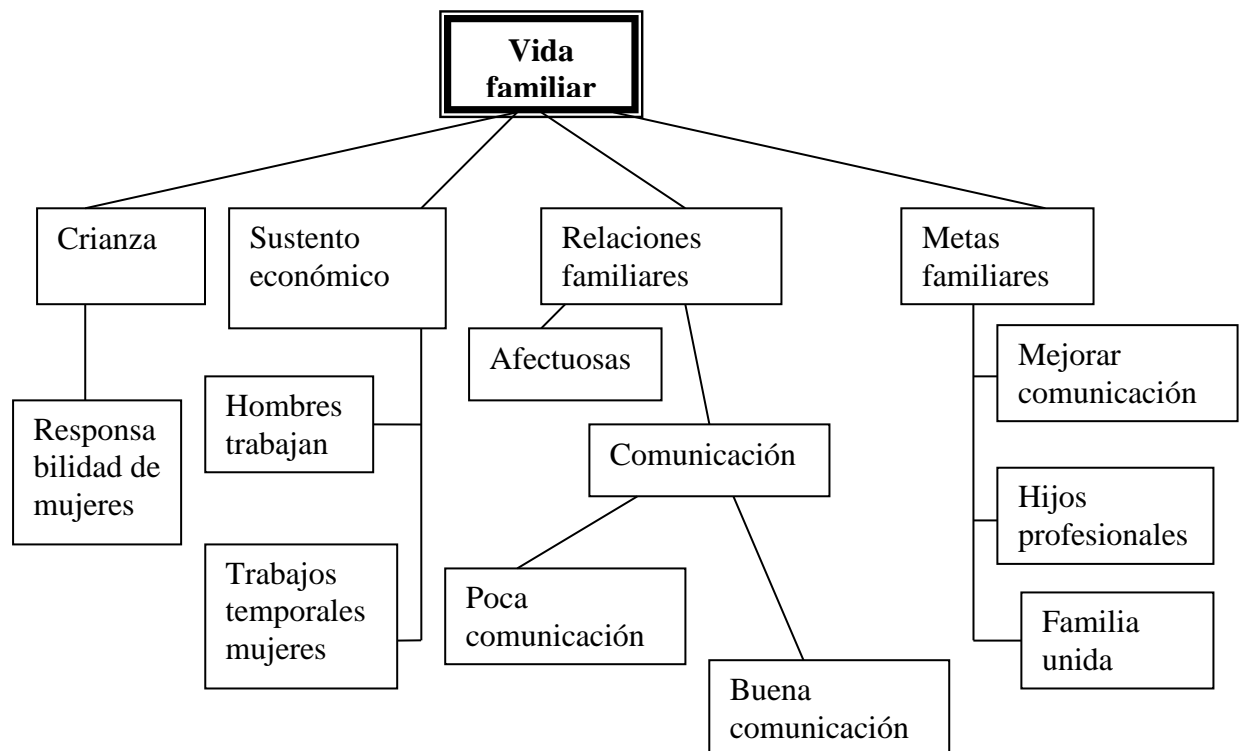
**Vida familiar**

Crianza

Responsa bilidad de mujeres

Sustento económico

Hombres trabajan

Trabajos temporales mujeres

Relaciones familiares

Afectuosas

Comunicación

Poca comunicación

Buena comunicación

Metas familiares

Mejorar comunicación

Hijos profesionales

Familia unida